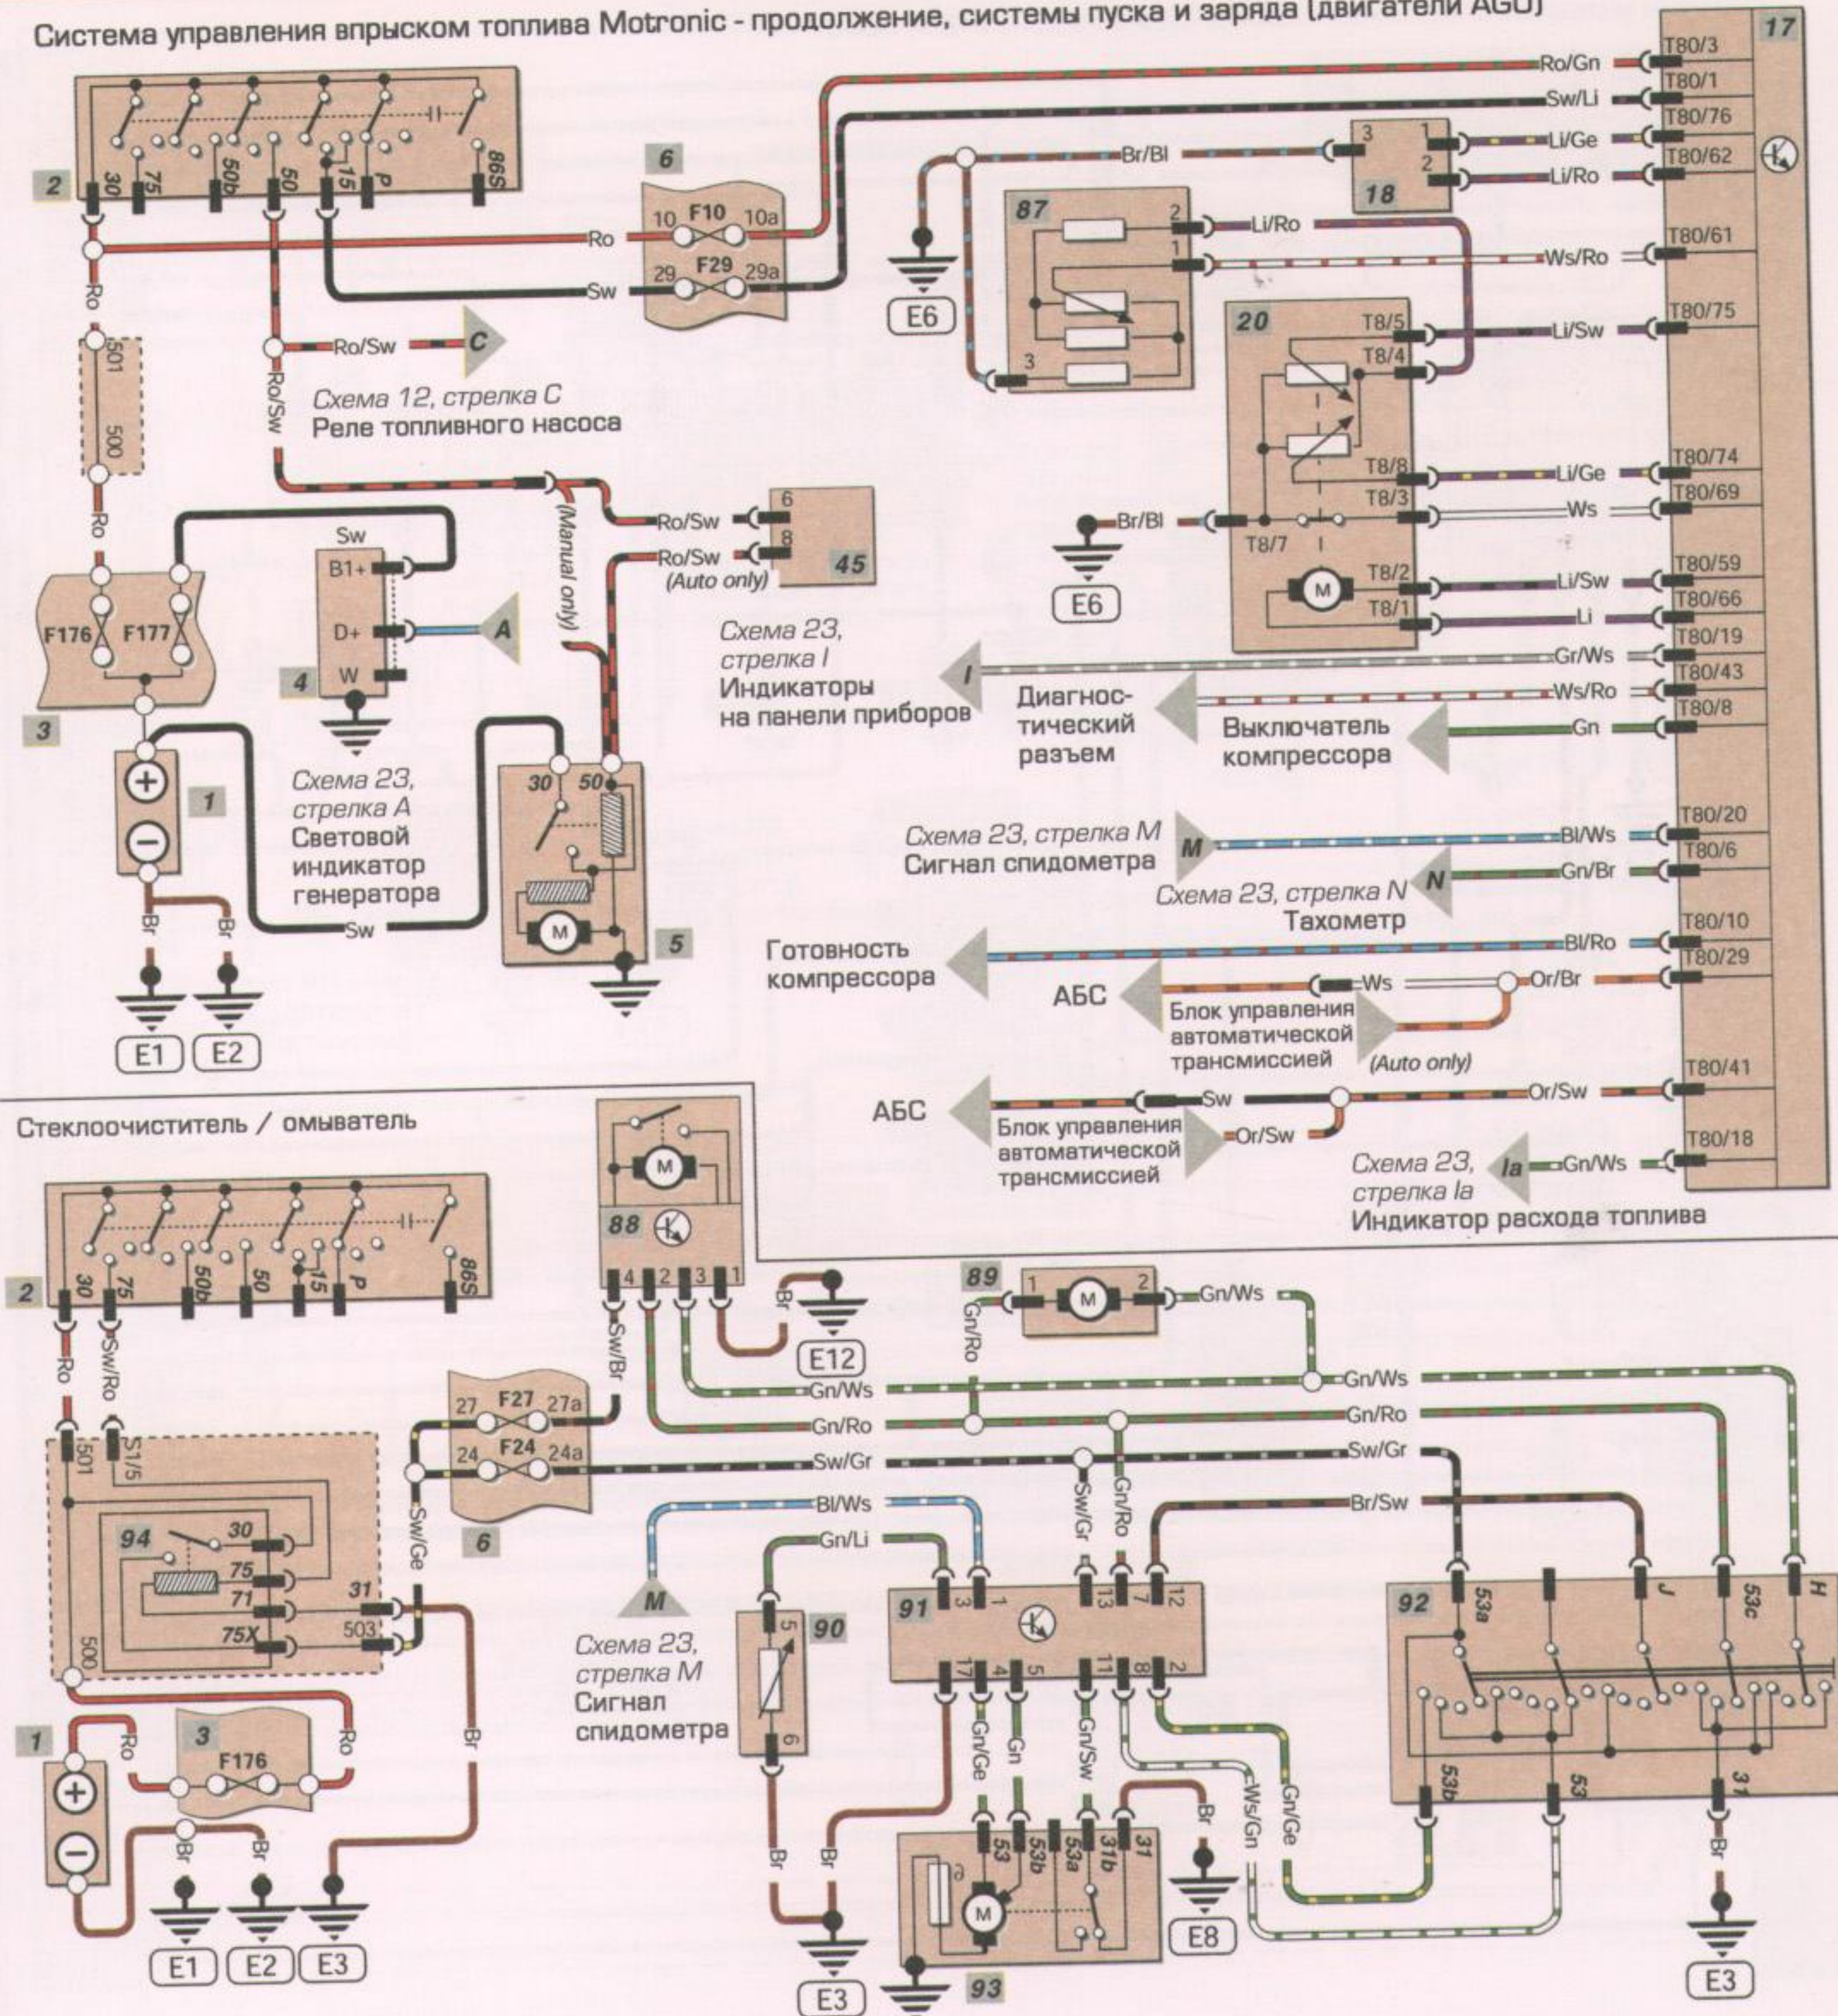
Система управления впрыском топлива Motronic - продолжение, системы пуска и заряда (двигатели AGU)

2
30
75
50b
50
15
P
86S

Ro
501
500
Ro

Ro/Sw
Ro/Sw
C
Схема 12, стрелка C
Реле топливного насоса

6
10 F10 10a
29 F29 29a
Ro
Sw

Sw
B1+
D+
W
4
A

F176
F177
3

1

Схема 23, стрелка A
Световой индикатор генератора

Br
Br
Sw
E1
E2

(Manual only)
Ro/Sw
Ro/Sw
(Auto only)
6
8
45

30
50
5

Схема 23, стрелка I
Индикаторы на панели приборов

E6
Br/Bl
87
2 Li/Ro
1
3

3
1
2
18
Li/Ge
Li/Ro

20
T8/5
T8/4
T8/8
T8/3
T8/7
T8/2
T8/1
Br/Bl
E6

Ro/Gn
Sw/Li
Ws/Ro
Li/Sw
Li/Ge
Ws
Li/Sw
Li
Gr/Ws
Ws/Ro
Gn

17
T80/3
T80/1
T80/76
T80/62
T80/61
T80/75
T80/74
T80/69
T80/59
T80/66
T80/19
T80/43
T80/8
T80/20
T80/6
T80/10
T80/29
T80/41
T80/18

I
Диагнос-тический разъем
Выключатель компрессора

Схема 23, стрелка M
Сигнал спидометра
M
Bl/Ws
N
Gn/Br
Схема 23, стрелка N
Тахометр

Готовность компрессора
Bl/Ro
АБС
Ws
Or/Br
Блок управления автоматической трансмиссией
(Auto only)

АБС
Sw
Or/Sw
Блок управления автоматической трансмиссией
Or/Sw

Схема 23, стрелка Ia
Ia
Gn/Ws
Индикатор расхода топлива

Стеклоочиститель / омыватель

2
30
75
50b
50
15
P
86S
Ro
Sw/Ro
501
S1/5
94
30
75
71
75X
31
503
500

1
Ro
3
F176
Ro
Br
Br
Br
E1
E2
E3

Sw/Ge
6
27 F27 27a
24 F24 24a
Sw/Br

88
4 2 3 1
Br
E12

89
1 2
Gn/Ro
Gn/Ws
Gn/Ws
Gn/Ws
Gn/Ro
Gn/Ro
Sw/Gr
Sw/Gr
Bl/Ws
Gn/Li
Sw/Gr
Gn/Ro
Br/Sw

M
Схема 23, стрелка M
Сигнал спидометра
90
5
6
Br
Br
E3

91
3 1 13 7 12
17 4 5 11 8 2
Gn/Ge
Gn
Gn/Sw
Ws/Gn
Gn/Ge

93
53
53b
53a
31b
31
Br
E8

92
53a
J
53c
H
53b
53
31
Br
E3